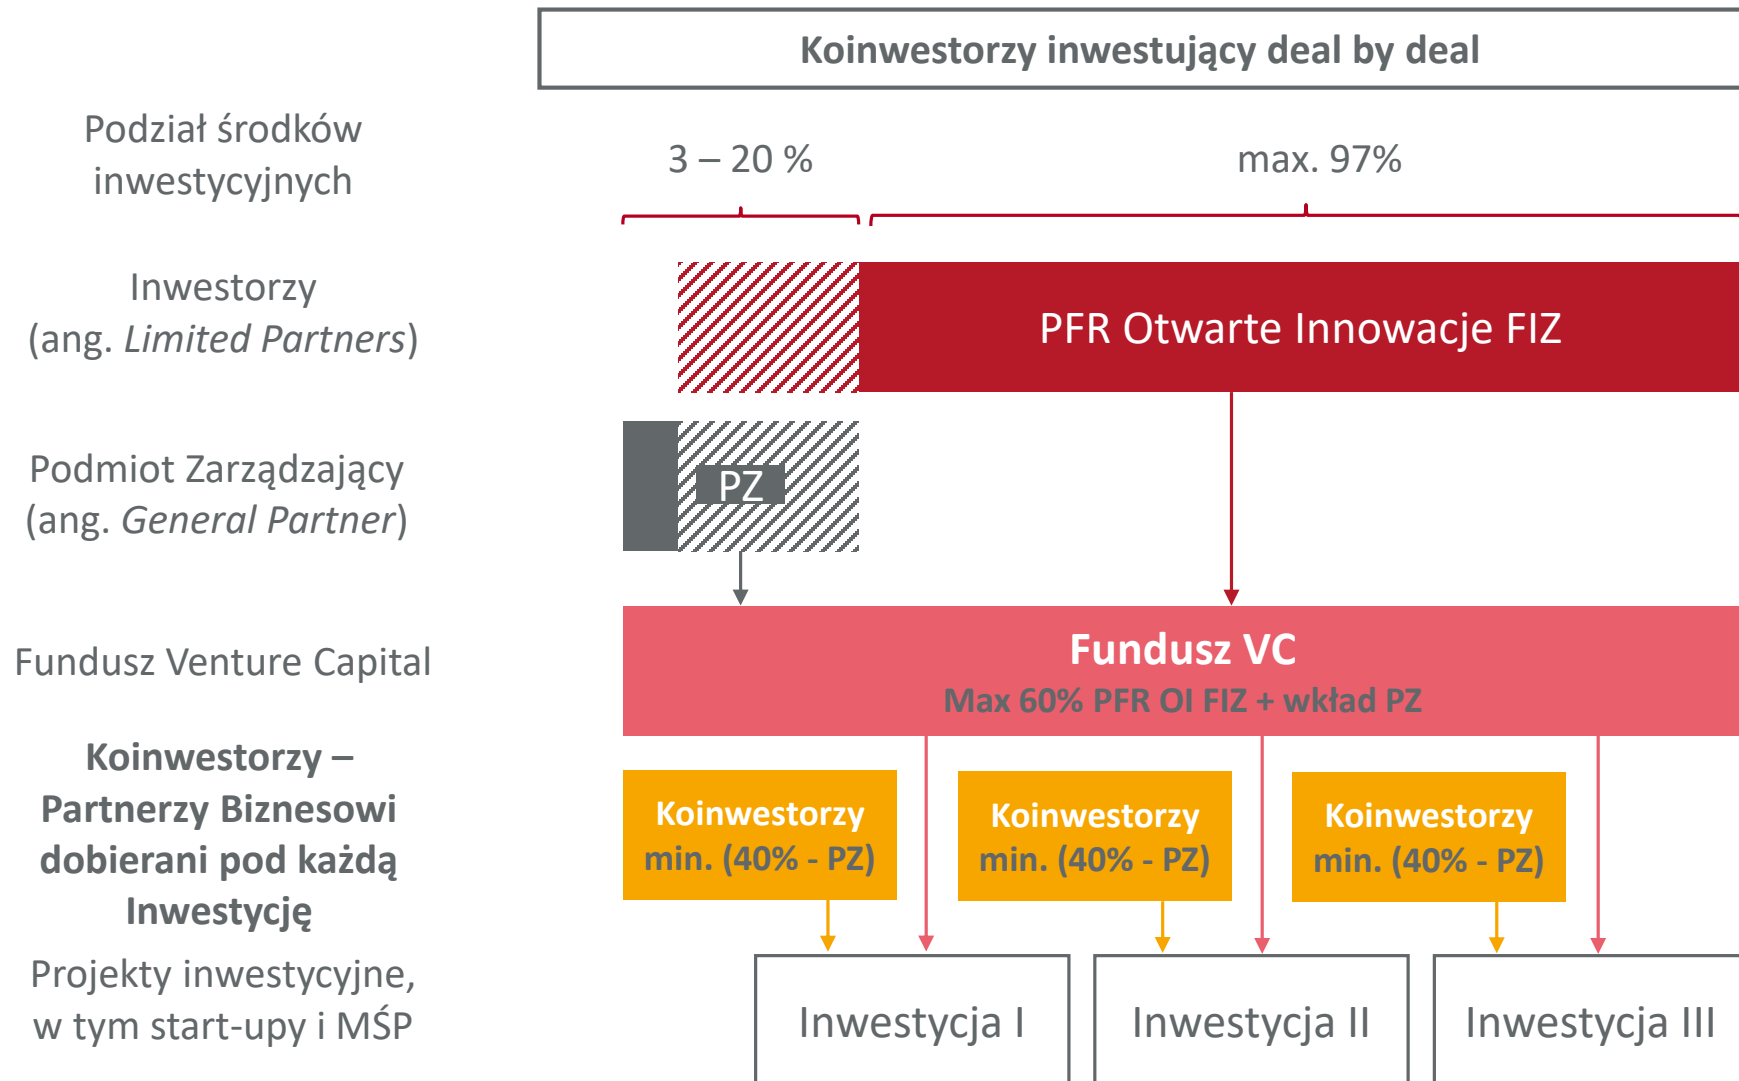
Koinwestorzy inwestujący deal by deal

Podział środków inwestycyjnych

3 – 20 %

max. 97%

Inwestorzy (ang. *Limited Partners*)

PFR Otwarte Innowacje FIZ

Podmiot Zarządzający (ang. *General Partner*)

PZ

Fundusz Venture Capital

Fundusz VC

Max 60% PFR OI FIZ + wkład PZ

**Koinwestorzy – Partnerzy Biznesowi dobierani pod każdą Inwestycję**

Koinwestorzy min. (40% - PZ)

Koinwestorzy min. (40% - PZ)

Koinwestorzy min. (40% - PZ)

Projekty inwestycyjne, w tym start-upy i MŚP

Inwestycja I

Inwestycja II

Inwestycja III